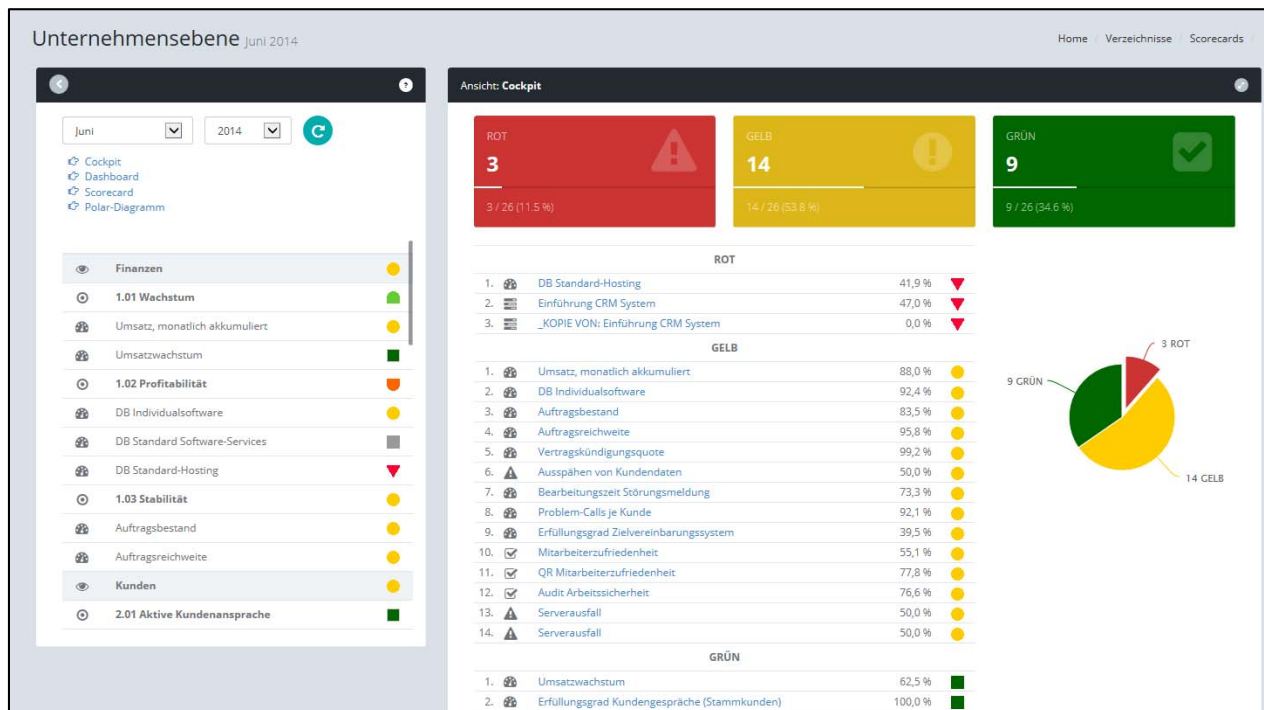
Unternehmensebene Juni 2014

Home / Verzeichnisse / Scorecards

Juni
2014

Cockpit
Dashboard
Scorecard
Polar-Diagramm

| | |
|---|---|
| Finanzen | |
| 1.01 Wachstum | |
| Umsatz, monatlich akkumuliert | |
| Umsatzwachstum | |
| 1.02 Profitabilität | |
| DB Individualsoftware | |
| DB Standard Software-Services | |
| DB Standard-Hosting | |
| 1.03 Stabilität | |
| Auftragsbestand | |
| Auftragsreichweite | |
| Kunden | |
| 2.01 Aktive Kundenansprache | |

Ansicht: Cockpit

ROT
3
3 / 26 (11.5 %)

GELB
14
14 / 26 (53.8 %)

GRÜN
9
9 / 26 (34.6 %)

ROT

| | | |
|---|---|---|
| 1. | DB Standard-Hosting | 41,9 % |
| 2. | Einführung CRM System | 47,0 % |
| 3. | _KOPIE VON: Einführung CRM System | 0,0 % |

GELB

| | | |
|---|---|---|
| 1. | Umsatz, monatlich akkumuliert | 88,0 % |
| 2. | DB Individualsoftware | 92,4 % |
| 3. | Auftragsbestand | 83,5 % |
| 4. | Auftragsreichweite | 95,8 % |
| 5. | Vertragskündigungsquote | 99,2 % |
| 6. | Ausspähen von Kundendaten | 50,0 % |
| 7. | Bearbeitungszeit Störungsmeldung | 73,3 % |
| 8. | Problem-Calls je Kunde | 92,1 % |
| 9. | Erfüllungsgrad Zielvereinbarungssystem | 39,5 % |
| 10. | Mitarbeiterzufriedenheit | 55,1 % |
| 11. | QR Mitarbeiterzufriedenheit | 77,8 % |
| 12. | Audit Arbeitssicherheit | 76,6 % |
| 13. | Serverausfall | 50,0 % |
| 14. | Serverausfall | 50,0 % |

GRÜN

| | | |
|---|---|---|
| 1. | Umsatzwachstum | 62,5 % |
| 2. | Erfüllungsgrad Kundengespräche (Stammkunden) | 100,0 % |

3 ROT
9 GRÜN
14 GELB